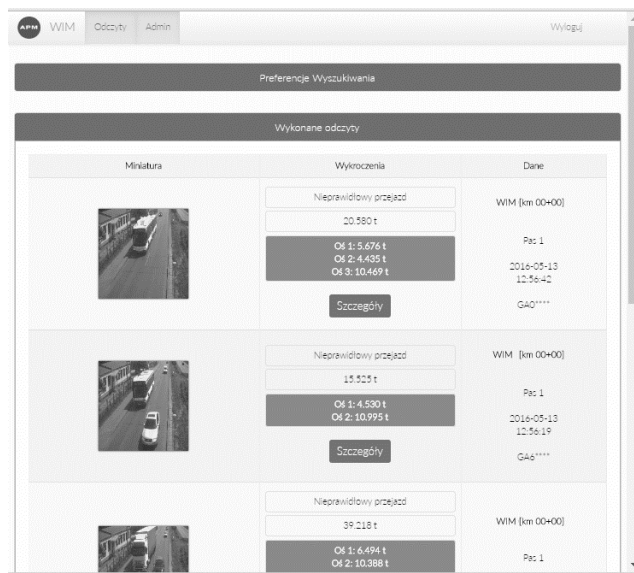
APM WIM Odczyty Admin Wyloguj

Preferencje Wyszukiwania

Wykonane odczyty

| Miniatura | Wykroczenia | Dane |
|---|---|---|
| | Nieprawidłowy przejazd<br>20.580 t<br>Oś 1: 5.676 t<br>Oś 2: 4.435 t<br>Oś 3: 10.469 t<br>Szczegóły | WIM (km 00+00)<br>Pas 1<br>2016-05-13 12:56:42<br>GA0**** |
| | Nieprawidłowy przejazd<br>15.525 t<br>Oś 1: 4.530 t<br>Oś 2: 10.995 t<br>Szczegóły | WIM (km 00+00)<br>Pas 1<br>2016-05-13 12:56:19<br>GA6**** |
| | Nieprawidłowy przejazd<br>39.218 t<br>Oś 1: 6.494 t<br>Oś 2: 10.388 t | WIM (km 00+00)<br>Pas 1 |